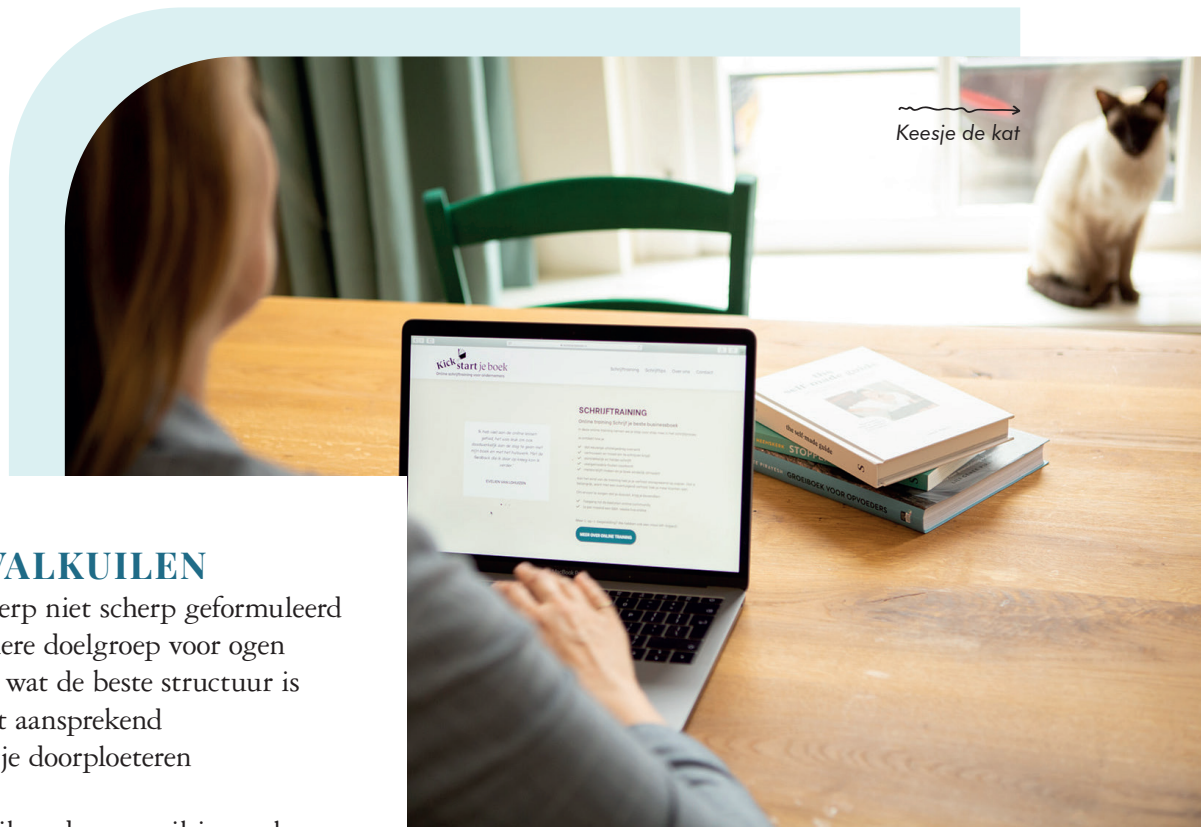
Keesje de kat

Kick start je boek

Schrijftraining

SCHRIJFTRAINING

Online training Schrijf je beste businessboek

MEER OVER ONLINE TRAINING

the self-made guide

STOP

GROEIBOEK VOOR OPVOEDERS

VALKUILEN

erp niet scherp geformuleerd
ere doelgroep voor ogen
wat de beste structuur is
t aansprekend
je doorploeteren